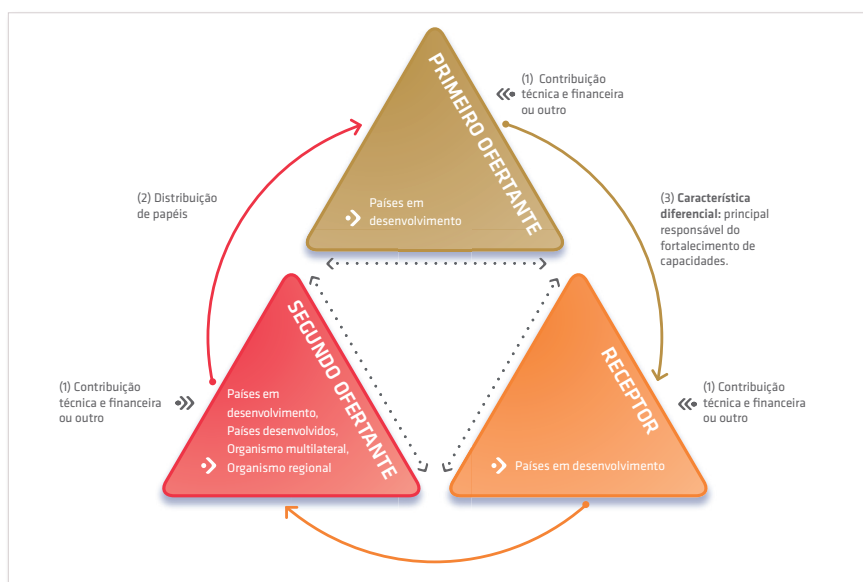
PRIMEIRO OFERTANTE

(1) Contribuição técnica e financeira ou outro

Países em desenvolvimento

(2) Distribuição de papéis

(3) **Característica diferencial:** principal responsável do fortalecimento de capacidades.

SEGUNDO OFERTANTE

(1) Contribuição técnica e financeira ou outro

Países em desenvolvimento, Países desenvolvidos, Organismo multilateral, Organismo regional

RECEPTOR

(1) Contribuição técnica e financeira ou outro

Países em desenvolvimento